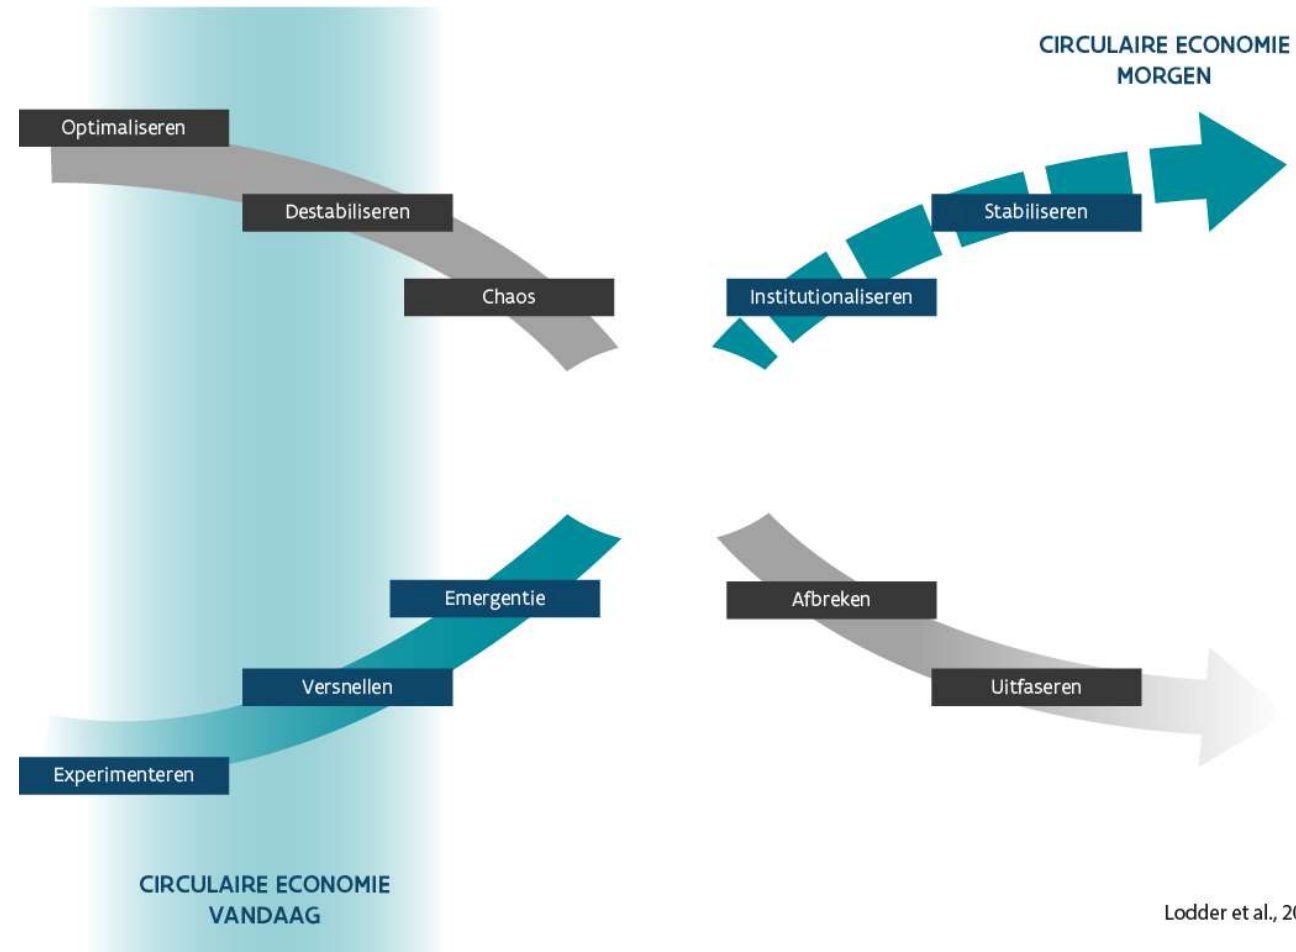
CIRCULAIRE ECONOMIE MORGEN

Optimaliseren

Destabiliseren

Chaos

Stabiliseren

Institutionaliseren

Emergentie

Versnellen

Experimenteren

Afbreken

Uitfaseren

CIRCULAIRE ECONOMIE VANDAAG

Lodder et al., 2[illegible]